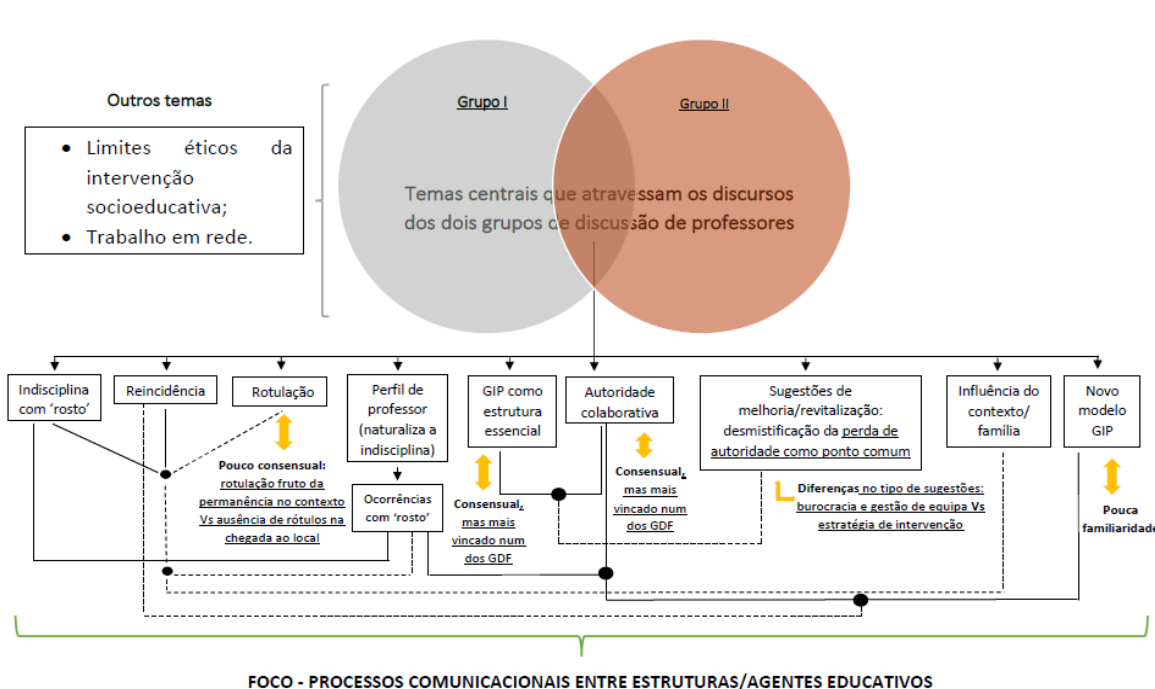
Outros temas

- Limites éticos da intervenção socioeducativa;
- Trabalho em rede.

Grupo I

Grupo II

Temas centrais que atravessam os discursos dos dois grupos de discussão de professores

Indisciplina com 'rosto'

Reincidência

Rotulação

Perfil de professor (naturaliza a indisciplina)

GIP como estrutura essencial

Autoridade colaborativa

Sugestões de melhoria/revitalização: desmistificação da perda de autoridade como ponto comum

Influência do contexto/ família

Novo modelo GIP

Pouco consensual: rotulação fruto da permanência no contexto Vs ausência de rótulos na chegada ao local

Ocorrências com 'rosto'

Consensual, mas mais vincado num dos GDF

Consensual, mas mais vincado num dos GDF

Diferenças no tipo de sugestões: burocracia e gestão de equipa Vs estratégia de intervenção

Pouca familiaridade

FOCO - PROCESSOS COMUNICACIONAIS ENTRE ESTRUTURAS/AGENTES EDUCATIVOS